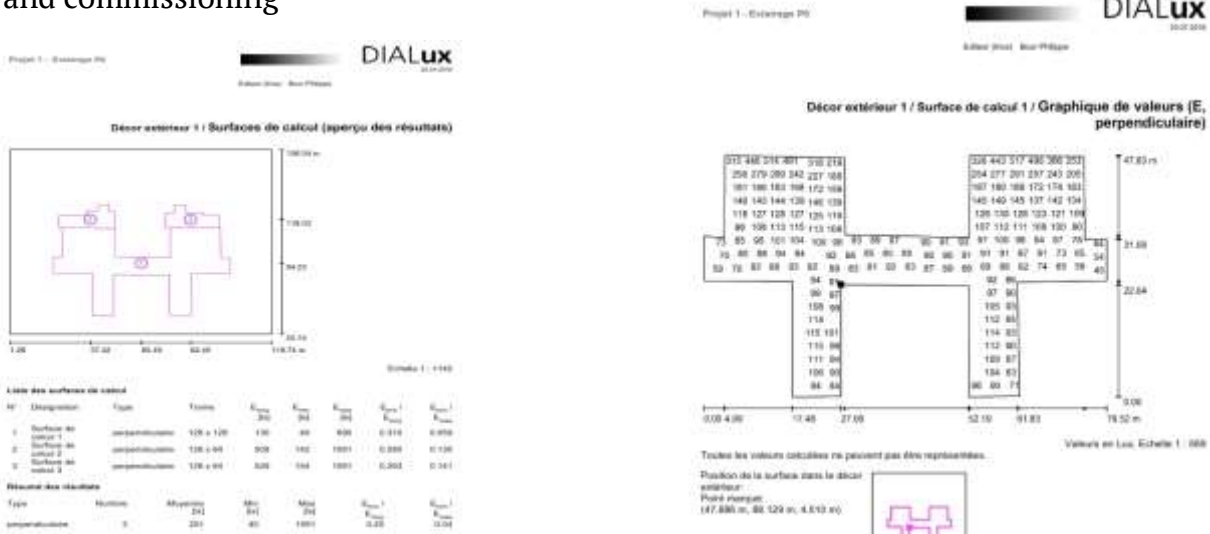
and commissioning

Projet 1 - Extramage P6

DIALux

Décor extérieur 1 / Surfaces de calcul (aperçu des résultats)

Echelle 1 : 1143

Liste des surfaces de calcul

Résumé des résultats

Projet 1 - Extramage P6

DIALux

Décor extérieur 1 / Surface de calcul 1 / Graphique de valeurs (E, perpendiculaire)

47.83 m

31.69

22.64

0.00

0.00 4.09 17.48 27.09 52.10 61.83 78.52 m

Valeurs en Lux, Echelle 1 : 668

Toutes les valeurs calculées ne peuvent pas être représentées.

Position de la surface dans le décor extérieur:
Point marqué:
(47.886 m, 88.129 m, 4.610 m)